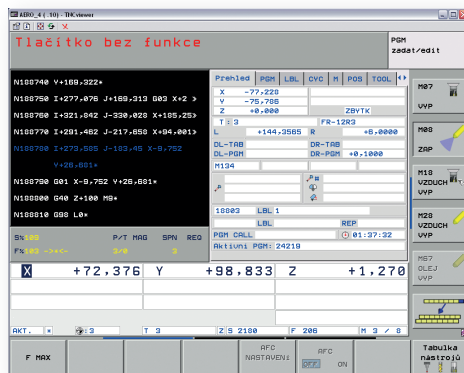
AERO_4 ( 10 ) - TNCviewer

Tlačítko bez funkce

PGM zadat/edit

N188740 Y+169,322*
N188750 I+277,076 J+169,313 G03 X+2 >
N188760 I+321,842 J-330,028 X+185,25>
N188770 I+291,462 J-217,658 X+94,001>
N188780 I+273,585 J-183,45 X-9,752
Y+26,681*
N188750 G01 X-9,752 Y+26,681*
N188800 G40 Z+100 M9*
N188810 G98 L0*

| Přehled | PGM | LBL | CYC | M | POS | TOOL |
|---|---|---|---|---|---|---|

X -77,228
Y -75,788
Z +0,000 ZBYTK
T : 3 FR-12R3
L +144,3565 R +6,0000
DL-TAB DR-TAB
DL-PGM DR-PGM +0,1000
M134

18803 LBL 1
LBL REP
PGM CALL 01:37:32
Aktivní PGM: 24219

S% 100 P/T MAG SPN REG
F% 100 3/0 3

M07 VYP
M08 ZAP
M18 VZDUCH VYP
M28 VZDUCH VYP
M67 OLEJ VYP

X +72,376 Y +98,833 Z +1,270

AKT. 3 T 3 Z S 2180 F 208 M 3 / 8

F MAX
AFC NASTAVENÍ
AFC OFF ON
Tabulka nástrojů